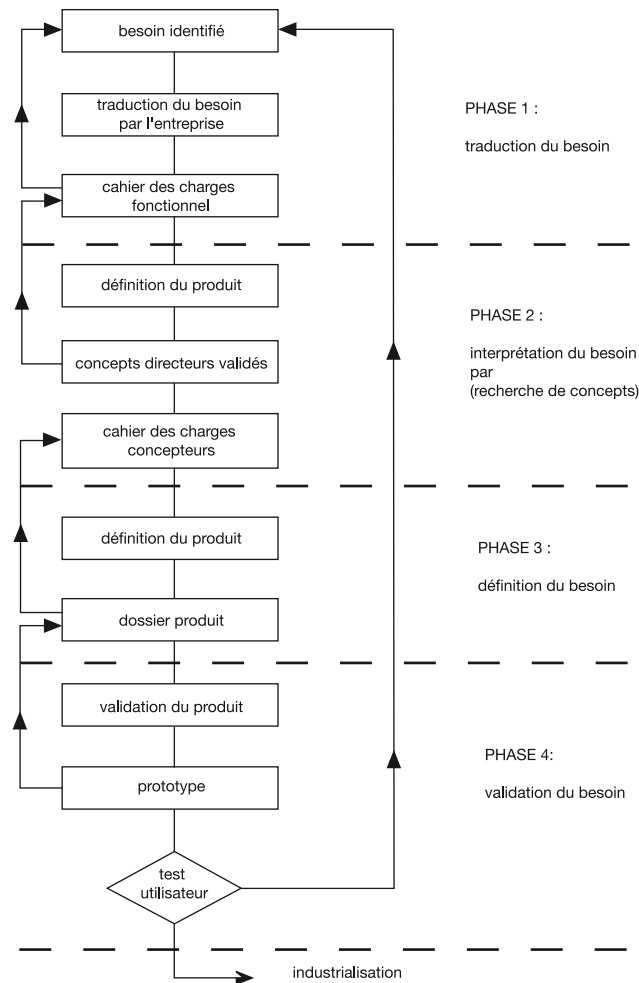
besoin identifié

traduction du besoin par l'entreprise

PHASE 1 :

traduction du besoin

cahier des charges fonctionnel

définition du produit

PHASE 2 :

concepts directeurs validés

interprétation du besoin par (recherche de concepts)

cahier des charges concepteurs

définition du produit

PHASE 3 :

définition du besoin

dossier produit

validation du produit

PHASE 4:

prototype

validation du besoin

test utilisateur

industrialisation